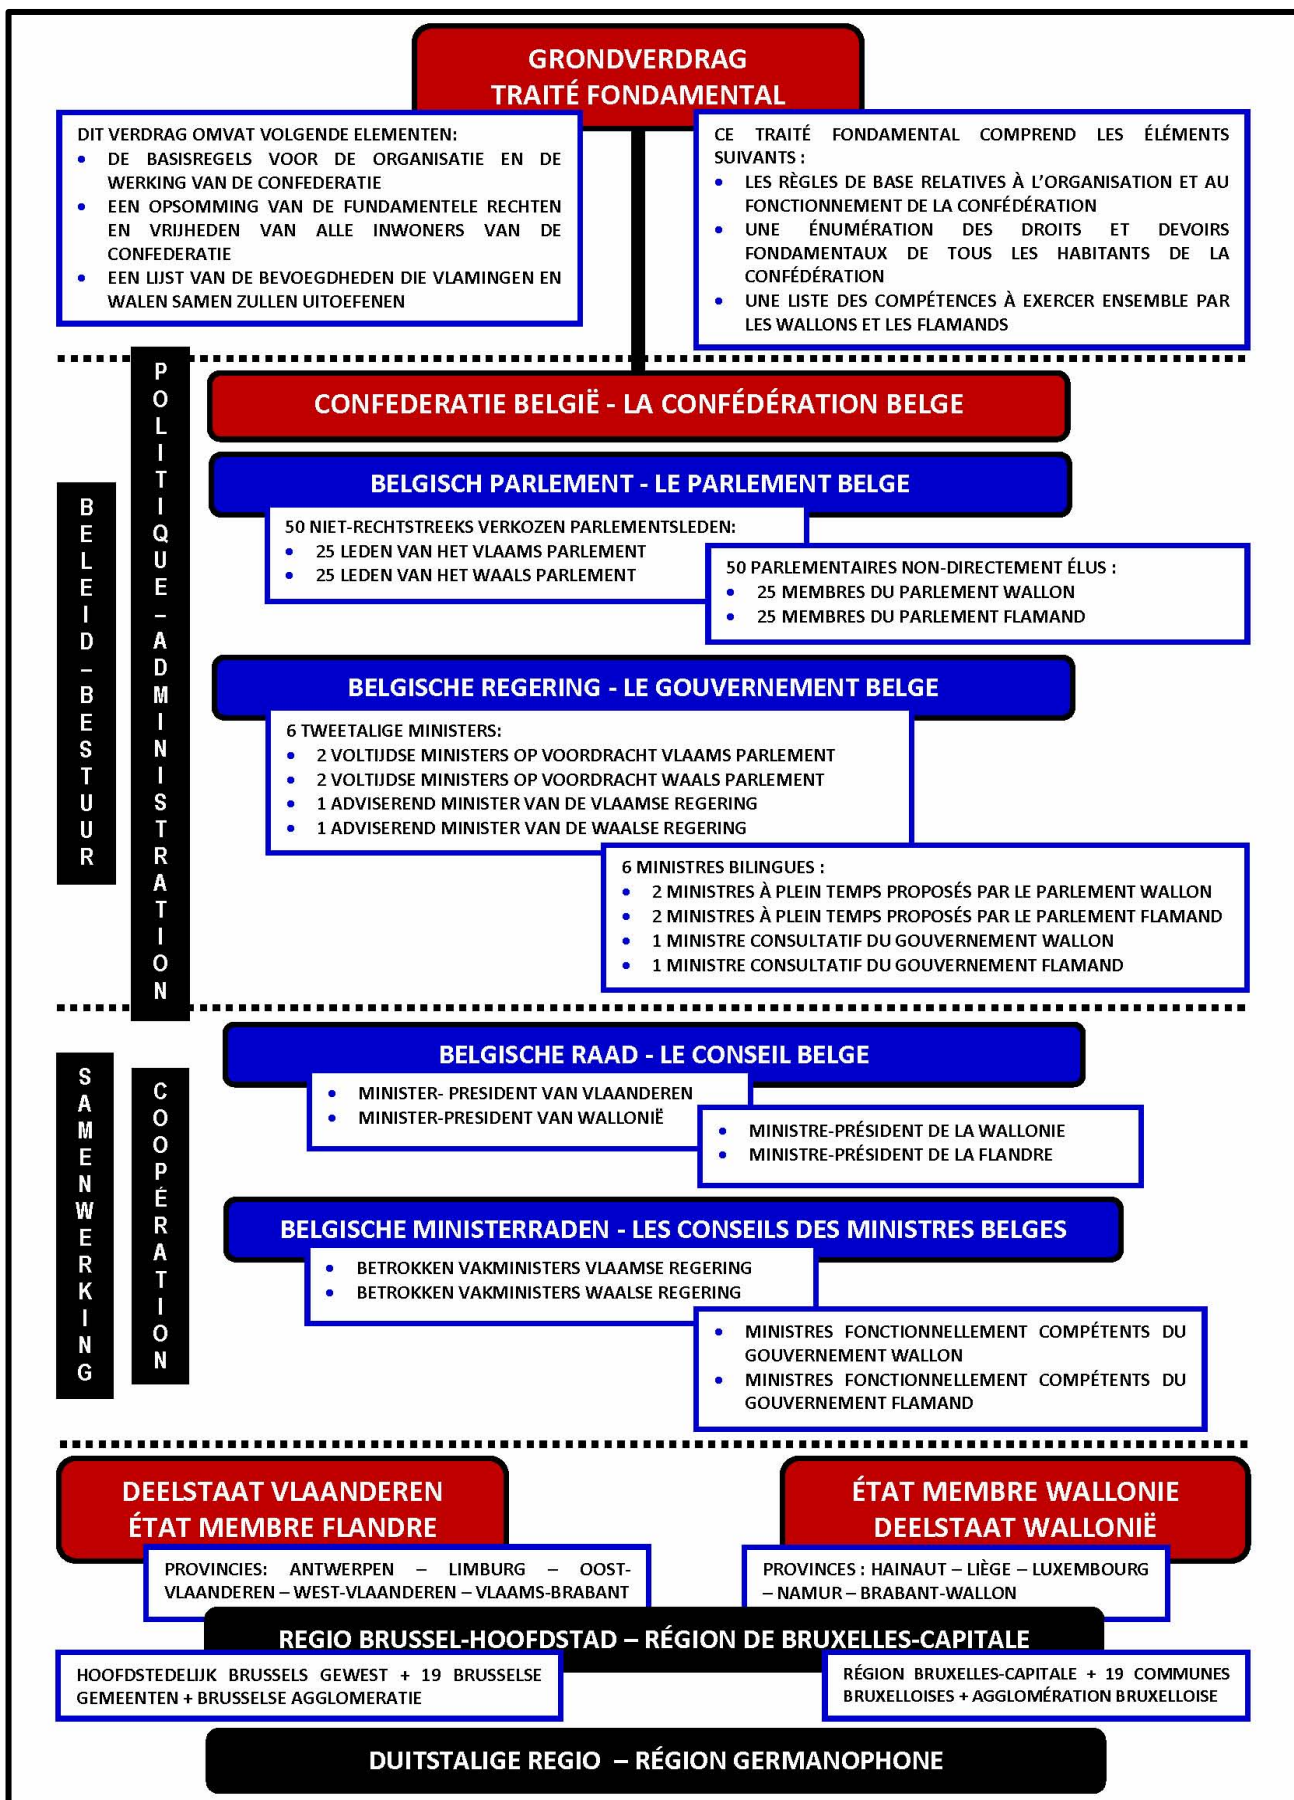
GRONDVERDRAG
TRAITÉ FONDAMENTAL

DIT VERDRAG OMVAT VOLGENDE ELEMENTEN:
- DE BASISREGELS VOOR DE ORGANISATIE EN DE WERKING VAN DE CONFEDERATIE
- EEN OPSOMMING VAN DE FUNDAMENTELE RECHTEN EN VRIJHEDEN VAN ALLE INWONERS VAN DE CONFEDERATIE
- EEN LIJST VAN DE BEVOEGDHEDEN DIE VLAMINGEN EN WALEN SAMEN ZULLEN UITOEFENEN

CE TRAITÉ FONDAMENTAL COMPREND LES ÉLÉMENTS SUIVANTS :
- LES RÈGLES DE BASE RELATIVES À L'ORGANISATION ET AU FONCTIONNEMENT DE LA CONFÉDÉRATION
- UNE ÉNUMÉRATION DES DROITS ET DEVOIRS FONDAMENTAUX DE TOUS LES HABITANTS DE LA CONFÉDÉRATION
- UNE LISTE DES COMPÉTENCES À EXERCER ENSEMBLE PAR LES WALLONS ET LES FLAMANDS

POLITIQUE – ADMINISTRATION

BELEID – BESTUUR

CONFEDERATIE BELGIË - LA CONFÉDÉRATION BELGE

BELGISCH PARLEMENT - LE PARLEMENT BELGE

50 NIET-RECHTSTREEKS VERKOZEN PARLEMENTSLEDEN:
- 25 LEDEN VAN HET VLAAMS PARLEMENT
- 25 LEDEN VAN HET WAALS PARLEMENT

50 PARLEMENTAIRES NON-DIRECTEMENT ÉLUS :
- 25 MEMBRES DU PARLEMENT WALLON
- 25 MEMBRES DU PARLEMENT FLAMAND

BELGISCHE REGERING - LE GOUVERNEMENT BELGE

6 TWEETALIGE MINISTERS:
- 2 VOLTIJDSE MINISTERS OP VOORDRACHT VLAAMS PARLEMENT
- 2 VOLTIJDSE MINISTERS OP VOORDRACHT WAALS PARLEMENT
- 1 ADVISEREND MINISTER VAN DE VLAAMSE REGERING
- 1 ADVISEREND MINISTER VAN DE WAALSE REGERING

6 MINISTRES BILINGUES :
- 2 MINISTRES À PLEIN TEMPS PROPOSÉS PAR LE PARLEMENT WALLON
- 2 MINISTRES À PLEIN TEMPS PROPOSÉS PAR LE PARLEMENT FLAMAND
- 1 MINISTRE CONSULTATIF DU GOUVERNEMENT WALLON
- 1 MINISTRE CONSULTATIF DU GOUVERNEMENT FLAMAND

SAMENWERKING

COOPÉRATION

BELGISCHE RAAD - LE CONSEIL BELGE

- MINISTER- PRESIDENT VAN VLAANDEREN
- MINISTER-PRESIDENT VAN WALLONIË

- MINISTRE-PRÉSIDENT DE LA WALLONIE
- MINISTRE-PRÉSIDENT DE LA FLANDRE

BELGISCHE MINISTERRADEN - LES CONSEILS DES MINISTRES BELGES

- BETROKKEN VAKMINISTERS VLAAMSE REGERING
- BETROKKEN VAKMINISTERS WAALSE REGERING

- MINISTRES FONCTIONNELLEMENT COMPÉTENTS DU GOUVERNEMENT WALLON
- MINISTRES FONCTIONNELLEMENT COMPÉTENTS DU GOUVERNEMENT FLAMAND

DEELSTAAT VLAANDEREN
ÉTAT MEMBRE FLANDRE

PROVINCIES: ANTWERPEN – LIMBURG – OOST-VLAANDEREN – WEST-VLAANDEREN – VLAAMS-BRABANT

ÉTAT MEMBRE WALLONIE
DEELSTAAT WALLONIË

PROVINCES : HAINAUT – LIÈGE – LUXEMBOURG – NAMUR – BRABANT-WALLON

REGIO BRUSSEL-HOOFDSTAD – RÉGION DE BRUXELLES-CAPITALE

HOOFDSTEDELIJK BRUSSELS GEWEST + 19 BRUSSELSE GEMEENTEN + BRUSSELSE AGGLOMERATIE

RÉGION BRUXELLES-CAPITALE + 19 COMMUNES BRUXELLOISES + AGGLOMÉRATION BRUXELLOISE

DUITSTALIGE REGIO – RÉGION GERMANOPHONE